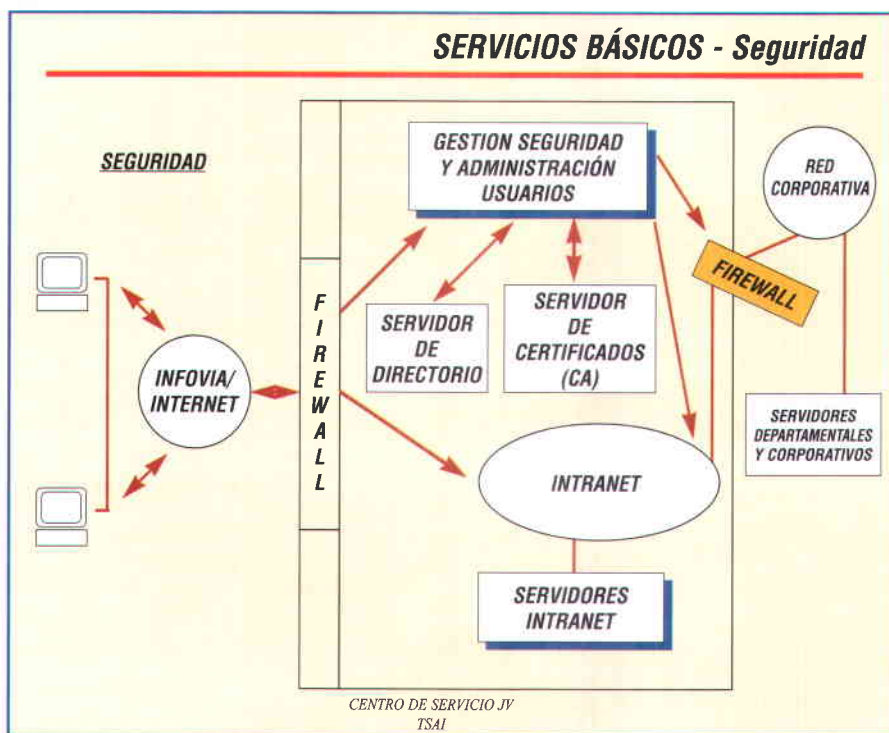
SERVICIOS BÁSICOS - Seguridad

SEGURIDAD

INFOVIA/ INTERNET

F I R E W A L L

GESTION SEGURIDAD Y ADMINISTRACIÓN USUARIOS

SERVIDOR DE DIRECTORIO

SERVIDOR DE CERTIFICADOS (CA)

INTRANET

SERVIDORES INTRANET

RED CORPORATIVA

FIREWALL

SERVIDORES DEPARTAMENTALES Y CORPORATIVOS

CENTRO DE SERVICIO JV TSAI